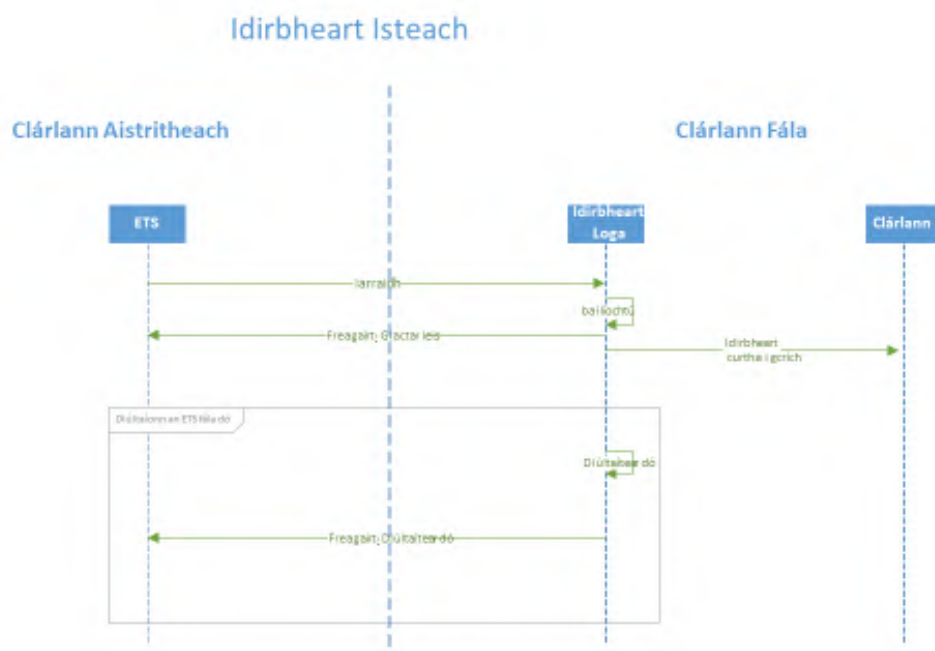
Idirbheart Isteach

Clárlann Aistritheach

Clárlann Fála

ETS

Idirbheart Loga

Clárlann

Iarraidh

bailíochtú

Freagairt: Glactar leis

Idirbheart curtha i gcrích

Diúltaíonn an ETS fála dó

Diúltaítear dó

Freagairt: Diúltaítear dó